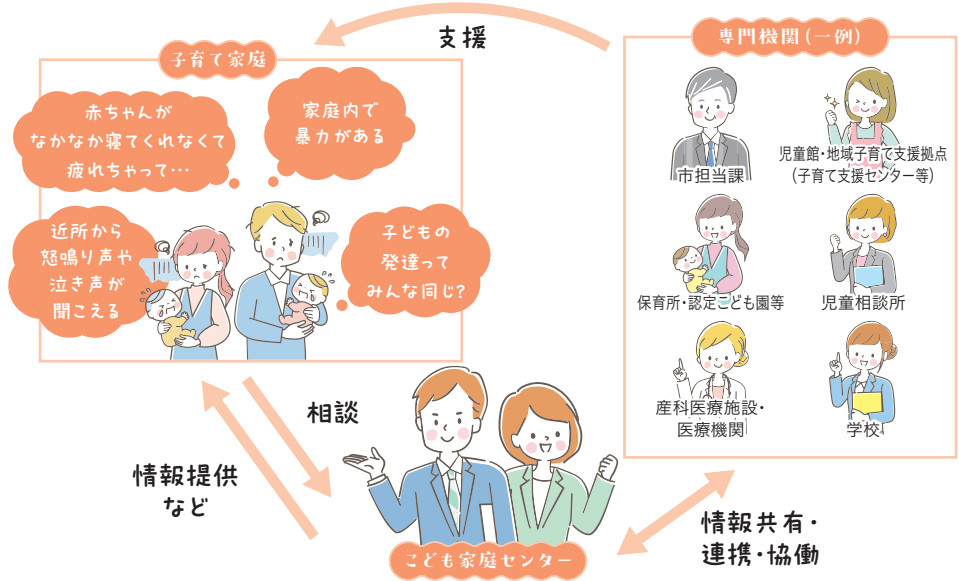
支援

子育て家庭

赤ちゃんがなかなか寝てくれなくて疲れちゃって…

家庭内で暴力がある

近所から怒鳴り声や泣き声が聞こえる

子どもの発達ってみんな同じ?

専門機関(一例)

市担当課

児童館・地域子育て支援拠点(子育て支援センター等)

保育所・認定こども園等

児童相談所

産科医療施設・医療機関

学校

相談

情報提供など

情報共有・連携・協働

こども家庭センター